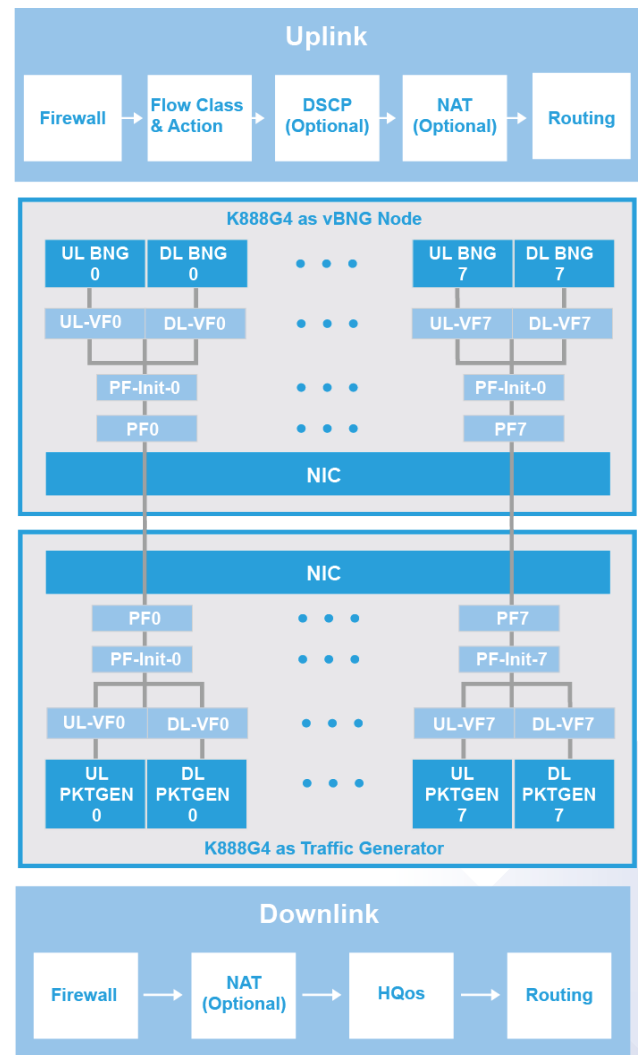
Uplink

Firewall

Flow Class & Action

DSCP (Optional)

NAT (Optional)

Routing

K888G4 as vBNG Node

UL BNG 0

DL BNG 0

UL BNG 7

DL BNG 7

UL-VF0

DL-VF0

UL-VF7

DL-VF7

PF-Init-0

PF-Init-0

PF0

PF7

NIC

NIC

PF0

PF7

PF-Init-0

PF-Init-7

UL-VF0

DL-VF0

UL-VF7

DL-VF7

UL PKTGEN 0

DL PKTGEN 0

UL PKTGEN 7

DL PKTGEN 7

K888G4 as Traffic Generator

Downlink

Firewall

NAT (Optional)

HQos

Routing